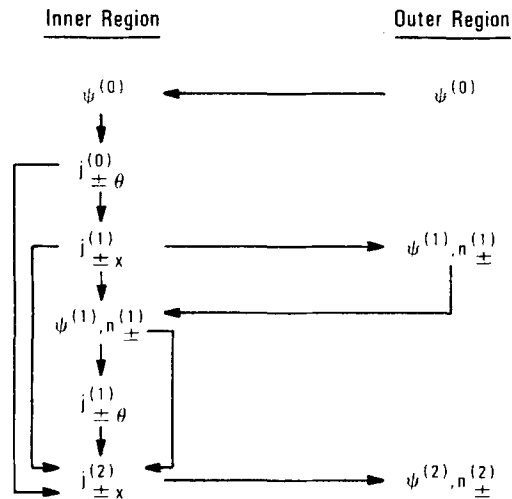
Inner Region

Outer Region

$\psi^{(0)}$

$\psi^{(0)}$

$j^{(0)}_{\pm\theta}$

$j^{(1)}_{\pm x}$

$\psi^{(1)}, n^{(1)}_{\pm}$

$\psi^{(1)}, n^{(1)}_{\pm}$

$j^{(1)}_{\pm\theta}$

$j^{(2)}_{\pm x}$

$\psi^{(2)}, n^{(2)}_{\pm}$